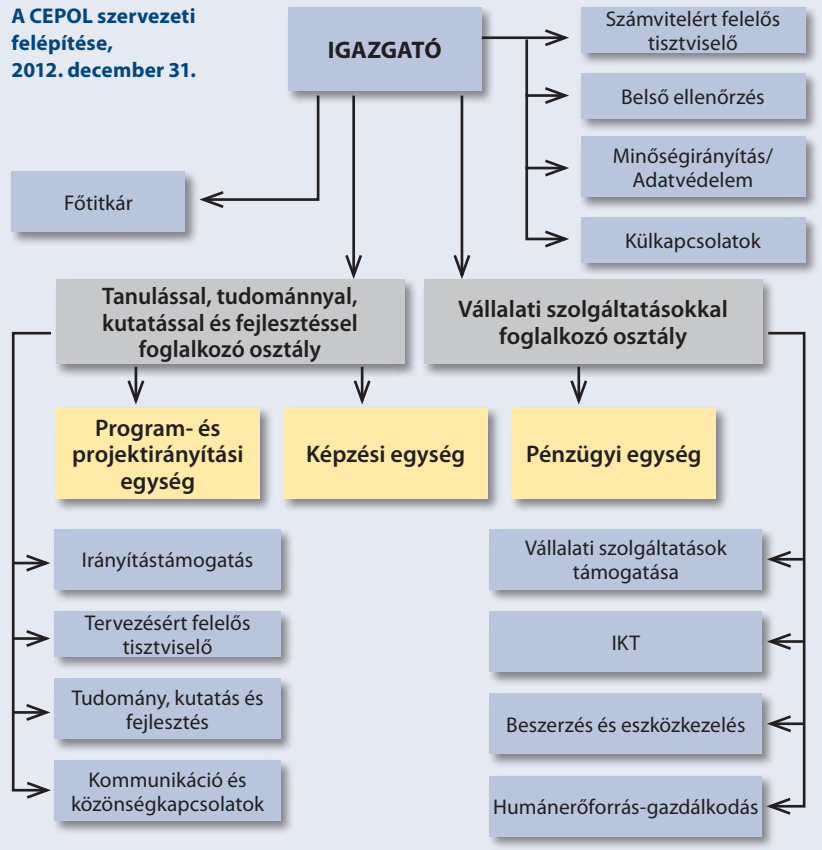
A CEPOL szervezeti felépítése, 2012. december 31.

IGAZGATÓ

Számvitelért felelős tisztviselő

Belső ellenőrzés

Minőségirányítás/ Adatvédelem

Főtitkár

Külkapcsolatok

Tanulással, tudománnyal, kutatással és fejlesztéssel foglalkozó osztály

Vállalati szolgáltatásokkal foglalkozó osztály

Program- és projektirányítási egység

Képzési egység

Pénzügyi egység

Irányítástámogatás

Tervezésért felelős tisztviselő

Tudomány, kutatás és fejlesztés

Kommunikáció és közönségkapcsolatok

Vállalati szolgáltatások támogatása

IKT

Beszerzés és eszközkezelés

Humánerőforrás-gazdálkodás